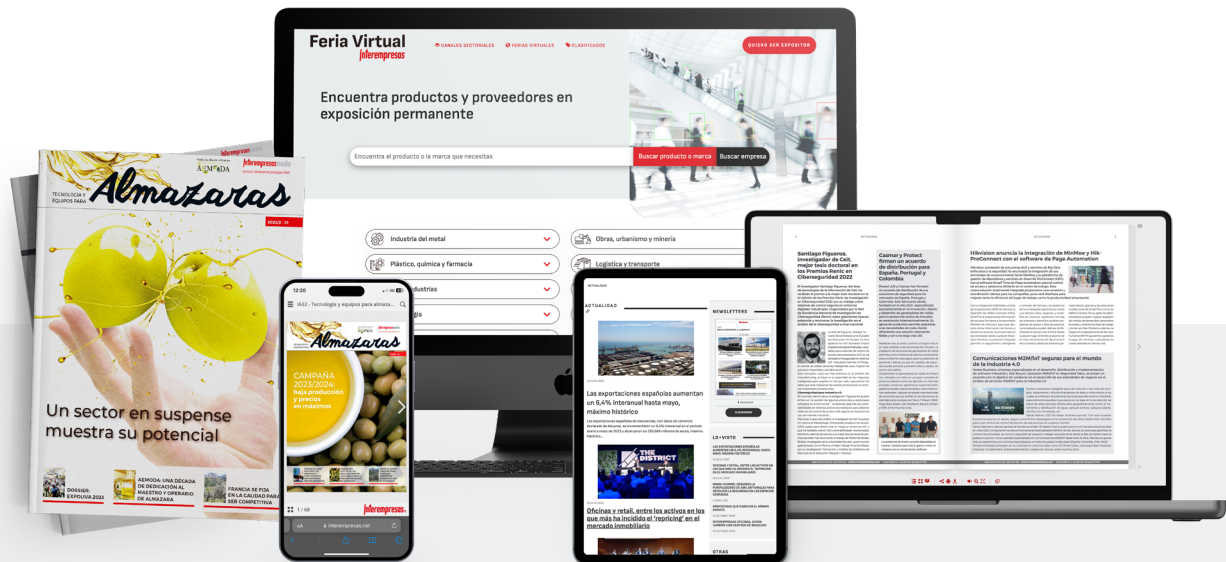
Feria Virtual
Interempresas

CANALES SECTORIALES FERIAS VIRTUALES CLASIFICADOS

QUIERO SER EXPOSITOR

Encuentra productos y proveedores en exposición permanente

Encuentra el producto o la marca que necesitas

Buscar producto o marca

Buscar empresa

Industria del metal

Obras, urbanismo y minería

Plástico, química y farmacia

Logística y transporte

Industrias

Interempresas

TECNOLOGÍA Y EQUIPOS PARA

Almazaras

AEMODA

Un sector en suspense muestra su potencial

DOSSIER: EXPOLIVA 2023

AEMODA: UNA DÉCADA DE DEDICACIÓN AL MAESTRO Y OPERARIO DE ALMAZARA

FRANCIA SE FIJA EN LA CALIDAD PARA SER COMPETITIVA

12:20

IA32 - Tecnología y equipos para almaza...

Almazaras

CAMPAÑA 2023/2024: baja producción y precios en máximos

1 / 68

interempresas.net

ACTUALIDAD

Las exportaciones españolas aumentan un 6,4% interanual hasta mayo, máximo histórico

NEWSLETTERS

LO + VISTO

Oficinas y retail, entre los activos en los que más ha incidido el 'repricing' en el mercado inmobiliario

OTRAS

Santiago Figueroa, Investigador de Ceit, mejor tesis doctoral en los Premios Renic en Ciberseguridad 2022

Casmar y Protect firman un acuerdo de distribución para España, Portugal y Colombia

Hikvision anuncia la integración de MinMoe y Hik-ProConnect en el software de Page Automation

Comunicaciones M2M/IoT seguras para el mundo de la Industria 4.0